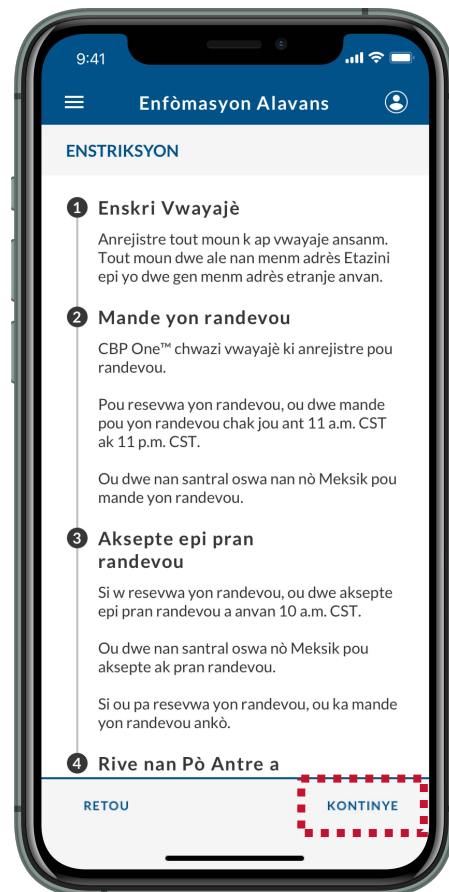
9:41

Enfòmasyon Alavans

ENSTRIKSYON

1 Enskri Vwayajè

Anrejistre tout moun k ap vwayaje ansanm. Tout moun dwe ale nan menm adrès Etazini epi yo dwe gen menm adrès etranje anvan.

2 Mande yon randevou

CBP One™ chwazi vwayajè ki anrejistre pou randevou.

Pou resevwa yon randevou, ou dwe mande pou yon randevou chak jou ant 11 a.m. CST ak 11 p.m. CST.

Ou dwe nan santral oswa nan nò Meksik pou mande yon randevou.

3 Aksepte epi pran randevou

Si w resevwa yon randevou, ou dwe aksepte epi pran randevou a anvan 10 a.m. CST.

Ou dwe nan santral oswa nò Meksik pou aksepte ak pran randevou.

Si ou pa resevwa yon randevou, ou ka mande yon randevou ankò.

4 Rive nan Pò Antre a

RETOU

KONTINYE